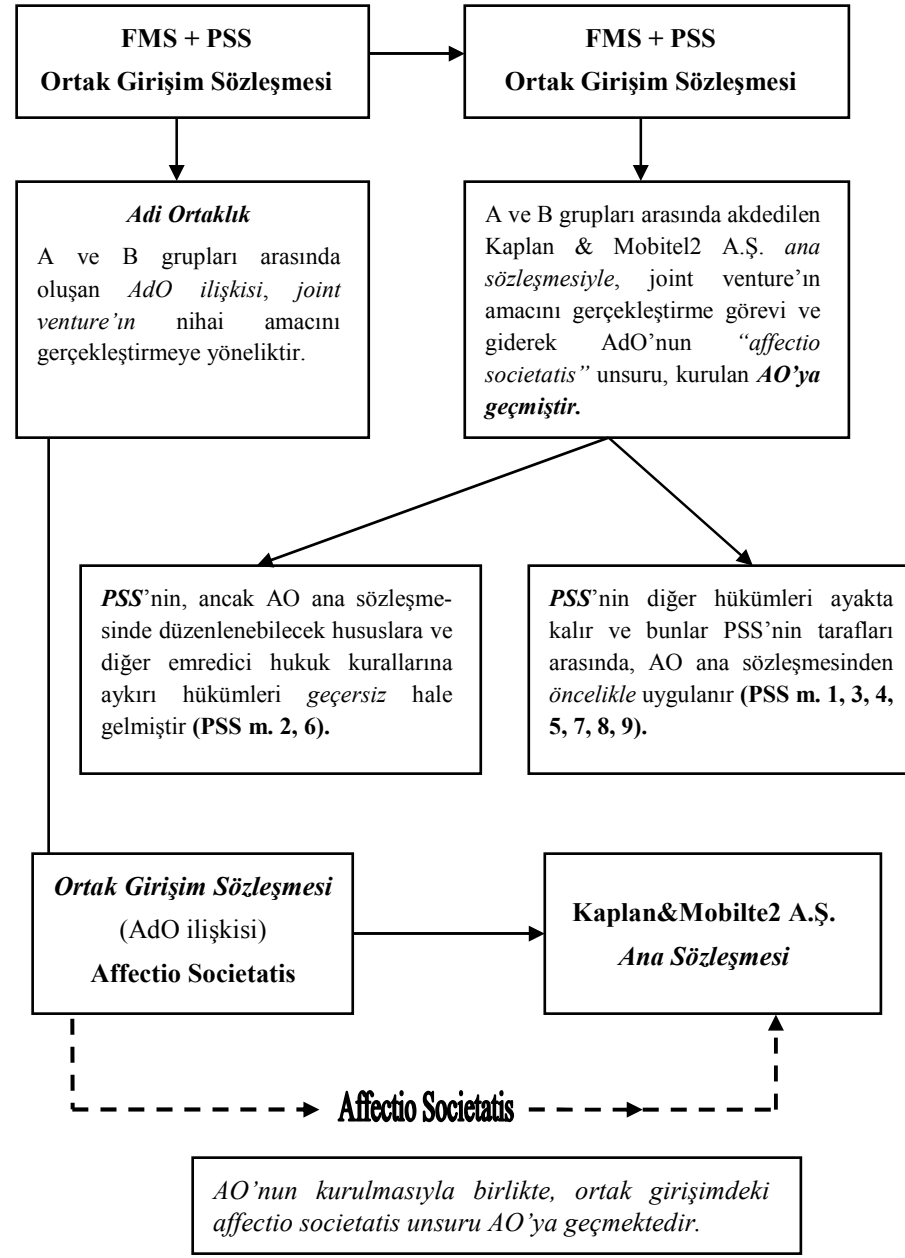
FMS + PSS
Ortak Girişim Sözleşmesi

FMS + PSS
Ortak Girişim Sözleşmesi

Adi Ortaklık

A ve B grupları arasında oluşan AdO ilişkisi, joint venture'ın nihai amacını gerçekleştirmeye yöneliktir.

A ve B grupları arasında akdedilen Kaplan & Mobitel2 A.Ş. ana sözleşmesiyle, joint venture'ın amacını gerçekleştirme görevi ve giderek AdO'nun "affectio societatis" unsuru, kurulan AO'ya geçmiştir.

PSS'nin, ancak AO ana sözleşmesinde düzenlenebilecek hususlara ve diğer emredici hukuk kurallarına aykırı hükümleri geçersiz hale gelmiştir (PSS m. 2, 6).

PSS'nin diğer hükümleri ayakta kalır ve bunlar PSS'nin tarafları arasında, AO ana sözleşmesinden öncelikle uygulanır (PSS m. 1, 3, 4, 5, 7, 8, 9).

Ortak Girişim Sözleşmesi
(AdO ilişkisi)
Affectio Societatis

Kaplan&Mobilte2 A.Ş.
Ana Sözleşmesi

Affectio Societatis

AO'nun kurulmasıyla birlikte, ortak girişimdeki affectio societatis unsuru AO'ya geçmektedir.